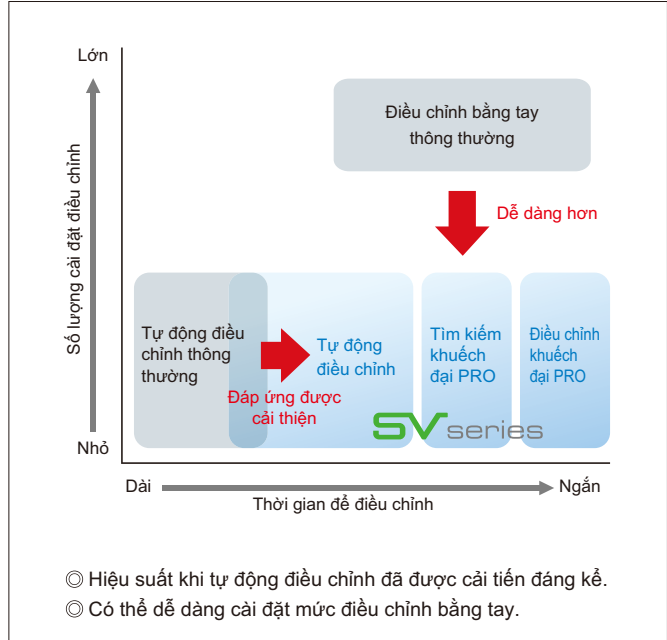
Lớn

Số lượng cài đặt điều chỉnh

Nhỏ

Điều chỉnh bằng tay thông thường

Dễ dàng hơn

Tự động điều chỉnh thông thường

Tự động điều chỉnh

Đáp ứng được cải thiện

Tìm kiếm khuếch đại PRO

Điều chỉnh khuếch đại PRO

SV series

Dài

Ngắn

Thời gian để điều chỉnh

◎ Hiệu suất khi tự động điều chỉnh đã được cải tiến đáng kể.
◎ Có thể dễ dàng cài đặt mức điều chỉnh bằng tay.